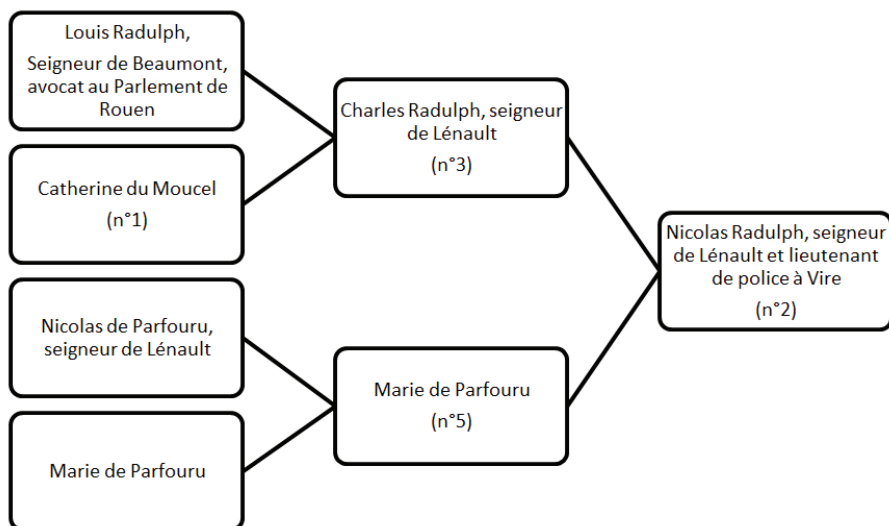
Louis Radulph,
Seigneur de Beaumont, avocat au Parlement de Rouen

Catherine du Moucel
(n°1)

Nicolas de Parfouru, seigneur de Lénault

Marie de Parfouru

Charles Radulph, seigneur de Lénault
(n°3)

Marie de Parfouru
(n°5)

Nicolas Radulph, seigneur de Lénault et lieutenant de police à Vire
(n°2)